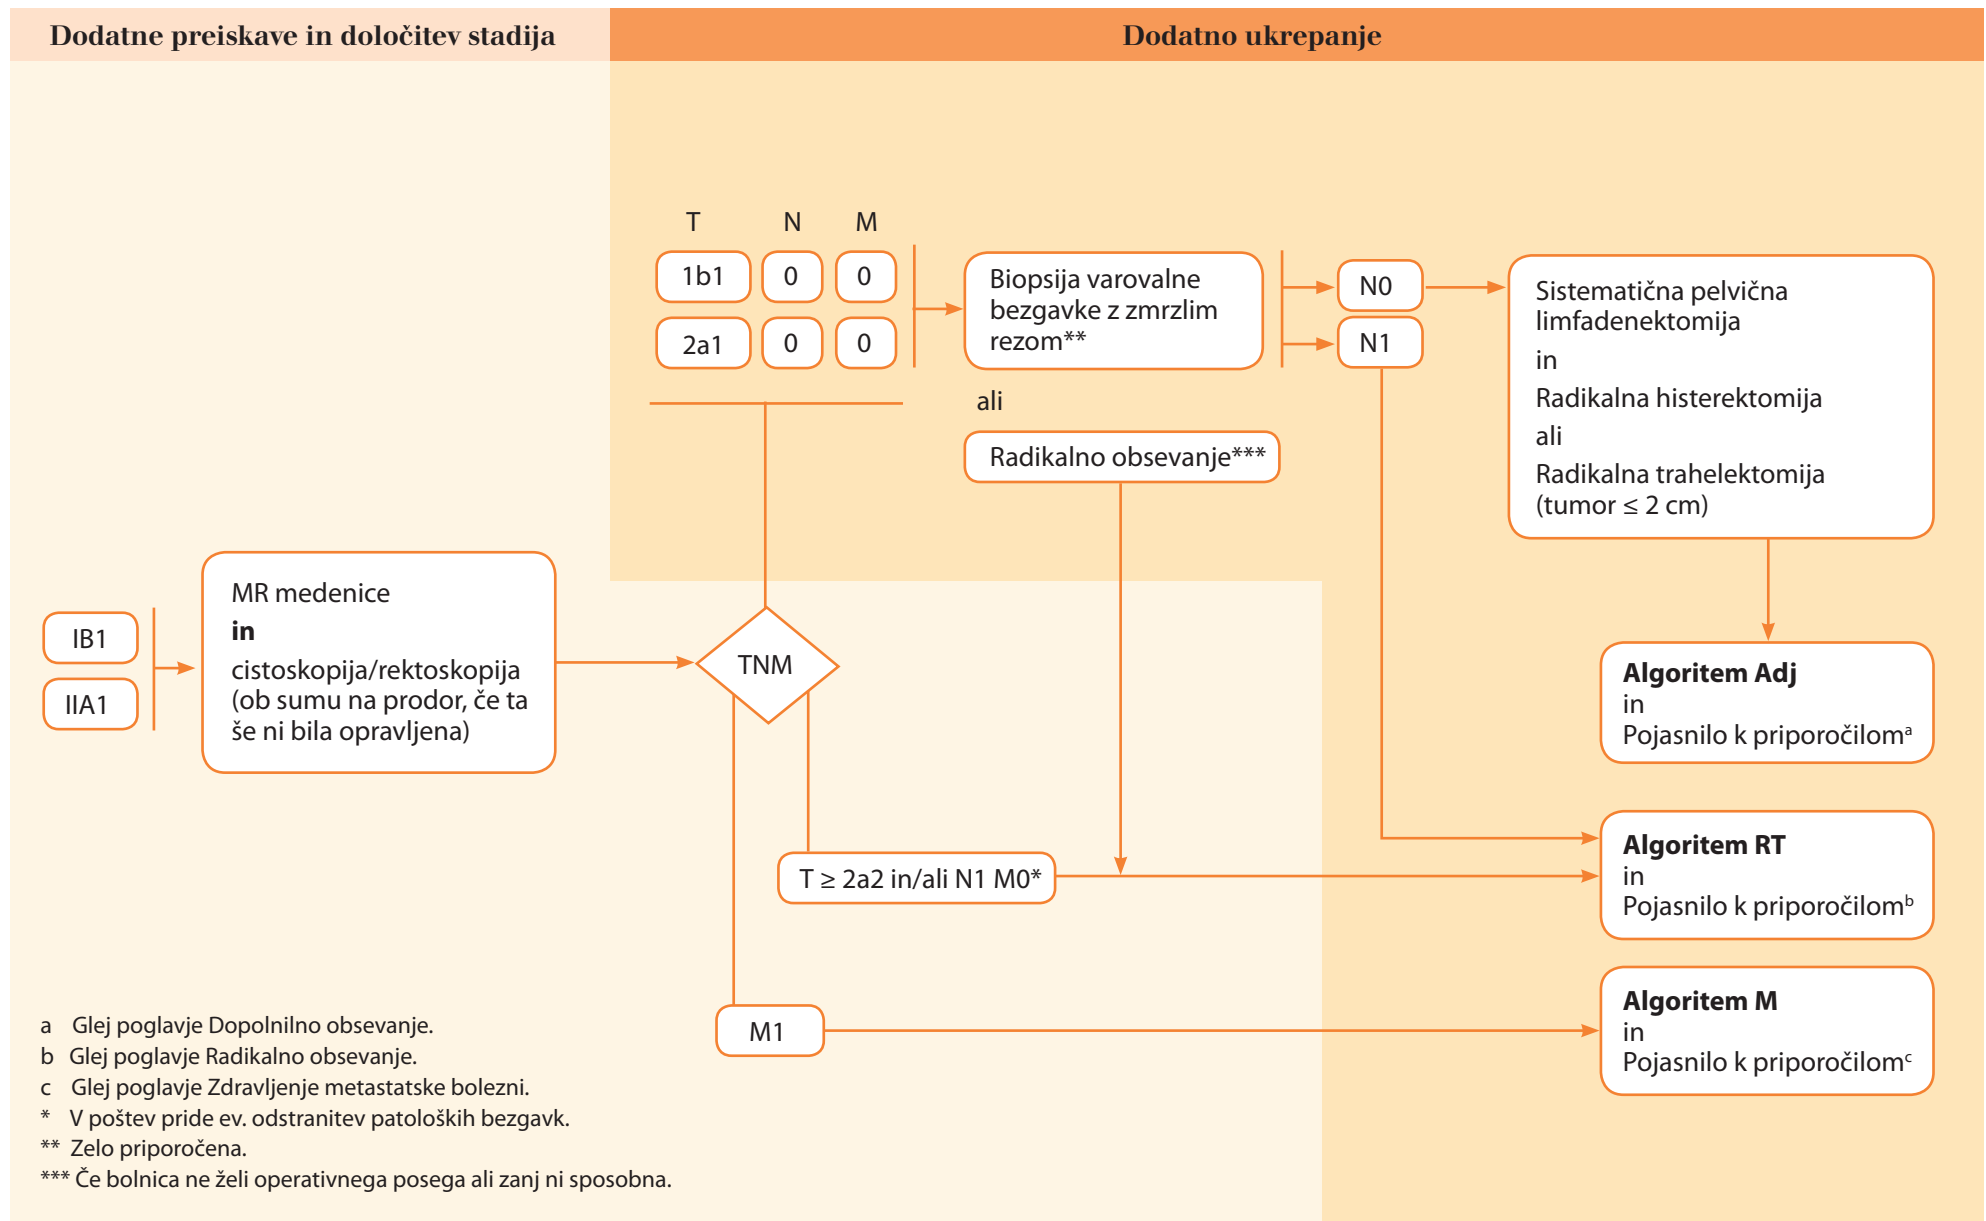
Dodatne preiskave in določitev stadija

Dodatno ukrepanje

T N M

| 1b1 | 0 | 0 |
|---|---|---|
| 2a1 | 0 | 0 |

Biopsija varovalne bezgavke z zmrzlim rezom**

ali

Radikalno obsevanje***

N0

N1

Sistematična pelvična limfadenektomija

in

Radikalna histerektomija

ali

Radikalna trahelektomija (tumor $\leq$ 2 cm)

IB1

IIA1

MR medenice

in

cistoskopija/rektoskopija (ob sumu na prodor, če ta še ni bila opravljena)

TNM

Algoritem Adj
in
Pojasnilo k priporočilom$^a$

T $\geq$ 2a2 in/ali N1 M0*

Algoritem RT
in
Pojasnilo k priporočilom$^b$

M1

Algoritem M
in
Pojasnilo k priporočilom$^c$

a Glej poglavje Dopolnilno obsevanje.
b Glej poglavje Radikalno obsevanje.
c Glej poglavje Zdravljenje metastatske bolezni.
* V poštev pride ev. odstranitev patoloških bezgavk.
** Zelo priporočena.
*** Če bolnica ne želi operativnega posega ali zanj ni sposobna.